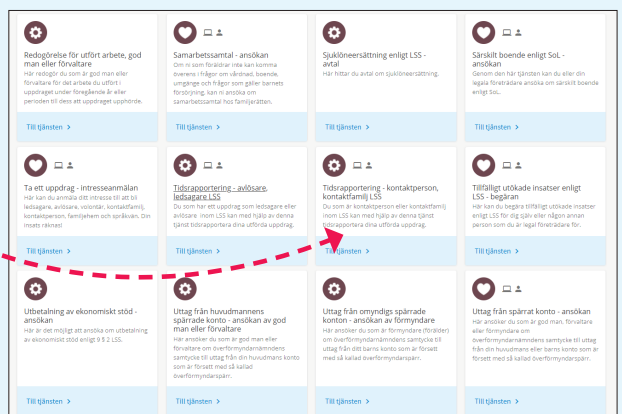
Redogörelse för utfört arbete, god man eller förvaltare
Här redogör du som är god man eller förvaltare för det arbete du utfört i uppdraget under föregående år eller perioden till dess att uppdraget upphörde.

Till tjänsten >

Samarbetssamtal - ansökan
Om ni som föräldrar inte kan komma överens i frågor om vårdnad, boende, umgänge och frågor som gäller barnets försörjning, kan ni ansöka om samarbetssamtal hos familjerätten.

Till tjänsten >

Sjuklöneersättning enligt LSS - avtal
Här hittar du avtal om sjuklöneersättning.

Till tjänsten >

Särskilt boende enligt SoL - ansökan
Genom den här tjänsten kan du eller din legala företrädare ansöka om särskilt boende enligt SoL.

Till tjänsten >

Ta ett uppdrag - intresseanmälan
Här kan du anmäla ditt intresse till att bli ledsagare, avlösare, volontär, kontaktfamilj, kontaktperson, familjehem och stödperson. Din insats räknas!

Till tjänsten >

Tidsrapportering - avlösare, ledsagare LSS
Du som har ett uppdrag som ledsagare eller avlösare inom LSS kan med hjälp av denna tjänst tidsrapportera dina utförda uppdrag.

Till tjänsten >

Tidsrapportering - kontaktperson, kontaktfamilj LSS
Du som är kontaktperson eller kontaktfamilj inom LSS kan med hjälp av denna tjänst tidsrapportera dina utförda uppdrag.

Till tjänsten >

Tillfälligt utökade insatser enligt LSS - begäran
Här kan du begära tillfälligt utökade insatser enligt LSS för dig själv eller någon annan person som du är legal företrädare för.

Till tjänsten >

Utbetalning av ekonomiskt stöd - ansökan
Här är det möjligt att ansöka om utbetalning av ekonomiskt stöd enligt 9 § 2 LSS.

Till tjänsten >

Uttag från huvudmannens spärrade konto - ansökan av god man eller förvaltare
Här ansöker du som är god man eller förvaltare om överförmyndarnämndens samtycke till uttag från din huvudmans konto som är försett med så kallad överförmyndarspärr.

Till tjänsten >

Uttag från omyndigs spärrade konton - ansökan av förmyndare
Här ansöker du som är förmyndare (förälder) om överförmyndarnämndens samtycke till uttag från ditt barns konto som är försett med så kallad överförmyndarspärr.

Till tjänsten >

Uttag från spärrat konto - ansökan
Här ansöker du som är god man, förvaltare eller förmyndare om överförmyndarnämndens samtycke till uttag från din huvudmans eller barns konto som är försett med så kallad överförmyndarspärr.

Till tjänsten >